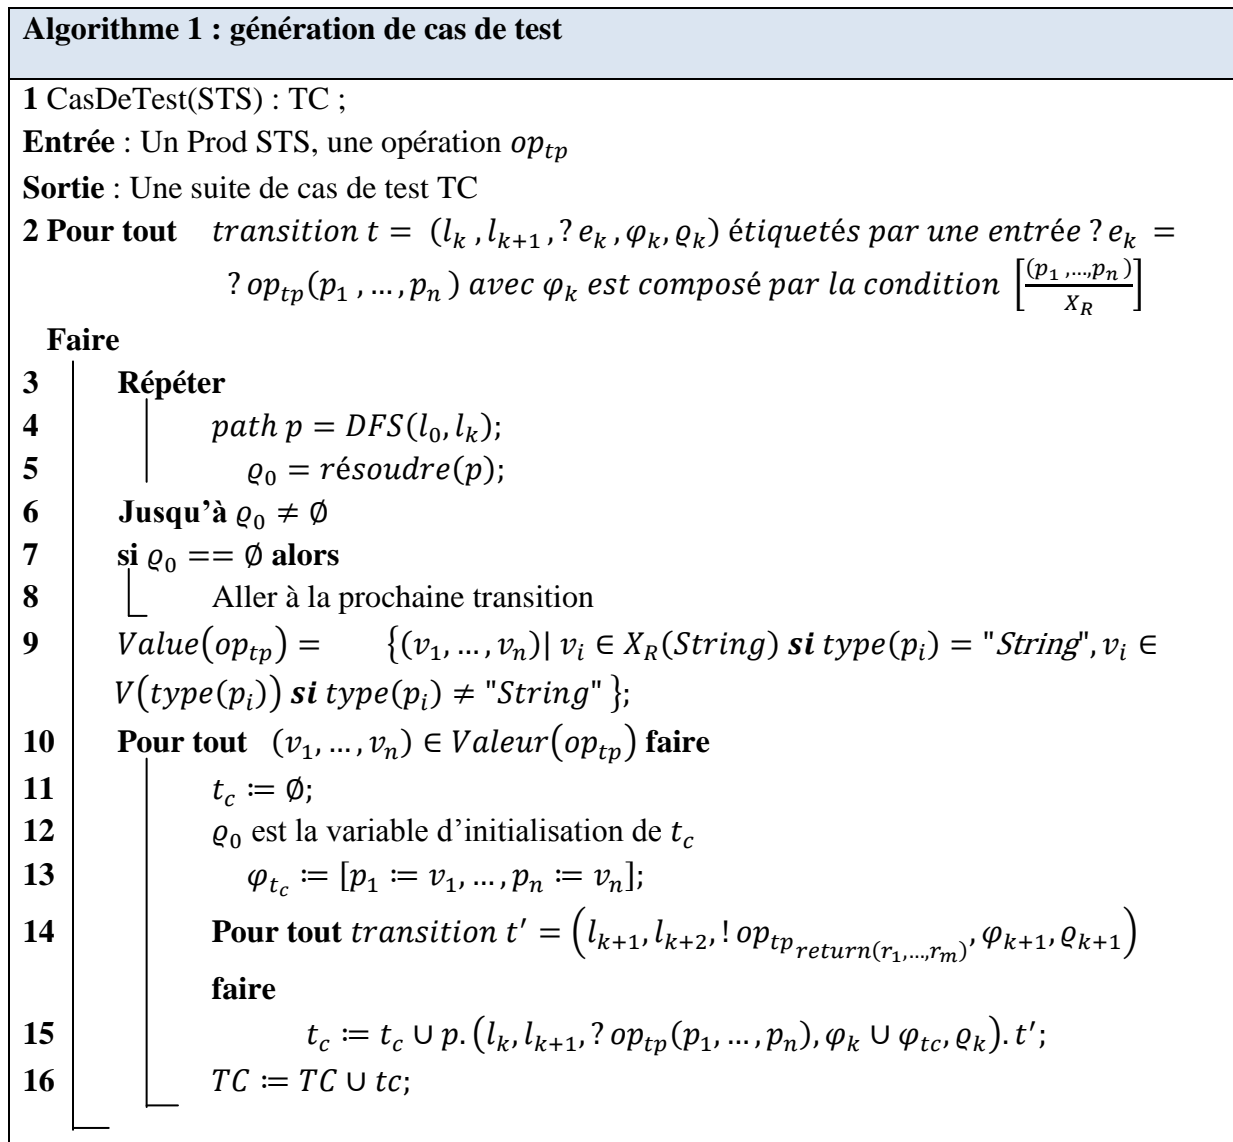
**Algorithme 1 : génération de cas de test**

**1** CasDeTest(STS) : TC ;

**Entrée** : Un Prod STS, une opération $op_{tp}$

**Sortie** : Une suite de cas de test TC

**2 Pour tout** $transition\ t = (l_k, l_{k+1}, ?e_k, \varphi_k, \varrho_k)$ $étiquetés\ par\ une\ entrée\ ?e_k = ?op_{tp}(p_1, \ldots, p_n)\ avec\ \varphi_k\ est\ composé\ par\ la\ condition\ \left[\frac{(p_1, \ldots, p_n)}{X_R}\right]$

**Faire**

**3** **Répéter**

**4** $path\ p = DFS(l_0, l_k);$

**5** $\varrho_0 = résoudre(p);$

**6** **Jusqu'à** $\varrho_0 \neq \emptyset$

**7** **si** $\varrho_0 == \emptyset$ **alors**

**8** Aller à la prochaine transition

**9** $Value(op_{tp}) = \{(v_1, \ldots, v_n) |\ v_i \in X_R(String)\ \boldsymbol{si}\ type(p_i) = "String", v_i \in V(type(p_i))\ \boldsymbol{si}\ type(p_i) \neq "String"\};$

**10** **Pour tout** $(v_1, \ldots, v_n) \in Valeur(op_{tp})$ **faire**

**11** $t_c \coloneqq \emptyset;$

**12** $\varrho_0$ est la variable d'initialisation de $t_c$

**13** $\varphi_{t_c} \coloneqq [p_1 \coloneqq v_1, \ldots, p_n \coloneqq v_n];$

**14** **Pour tout** $transition\ t' = \left(l_{k+1}, l_{k+2}, !op_{tp_{return(r_1, \ldots, r_m)}}, \varphi_{k+1}, \varrho_{k+1}\right)$ **faire**

**15** $t_c \coloneqq t_c \cup p.\left(l_k, l_{k+1}, ?op_{tp}(p_1, \ldots, p_n), \varphi_k \cup \varphi_{tc}, \varrho_k\right).t';$

**16** $TC \coloneqq TC \cup tc;$